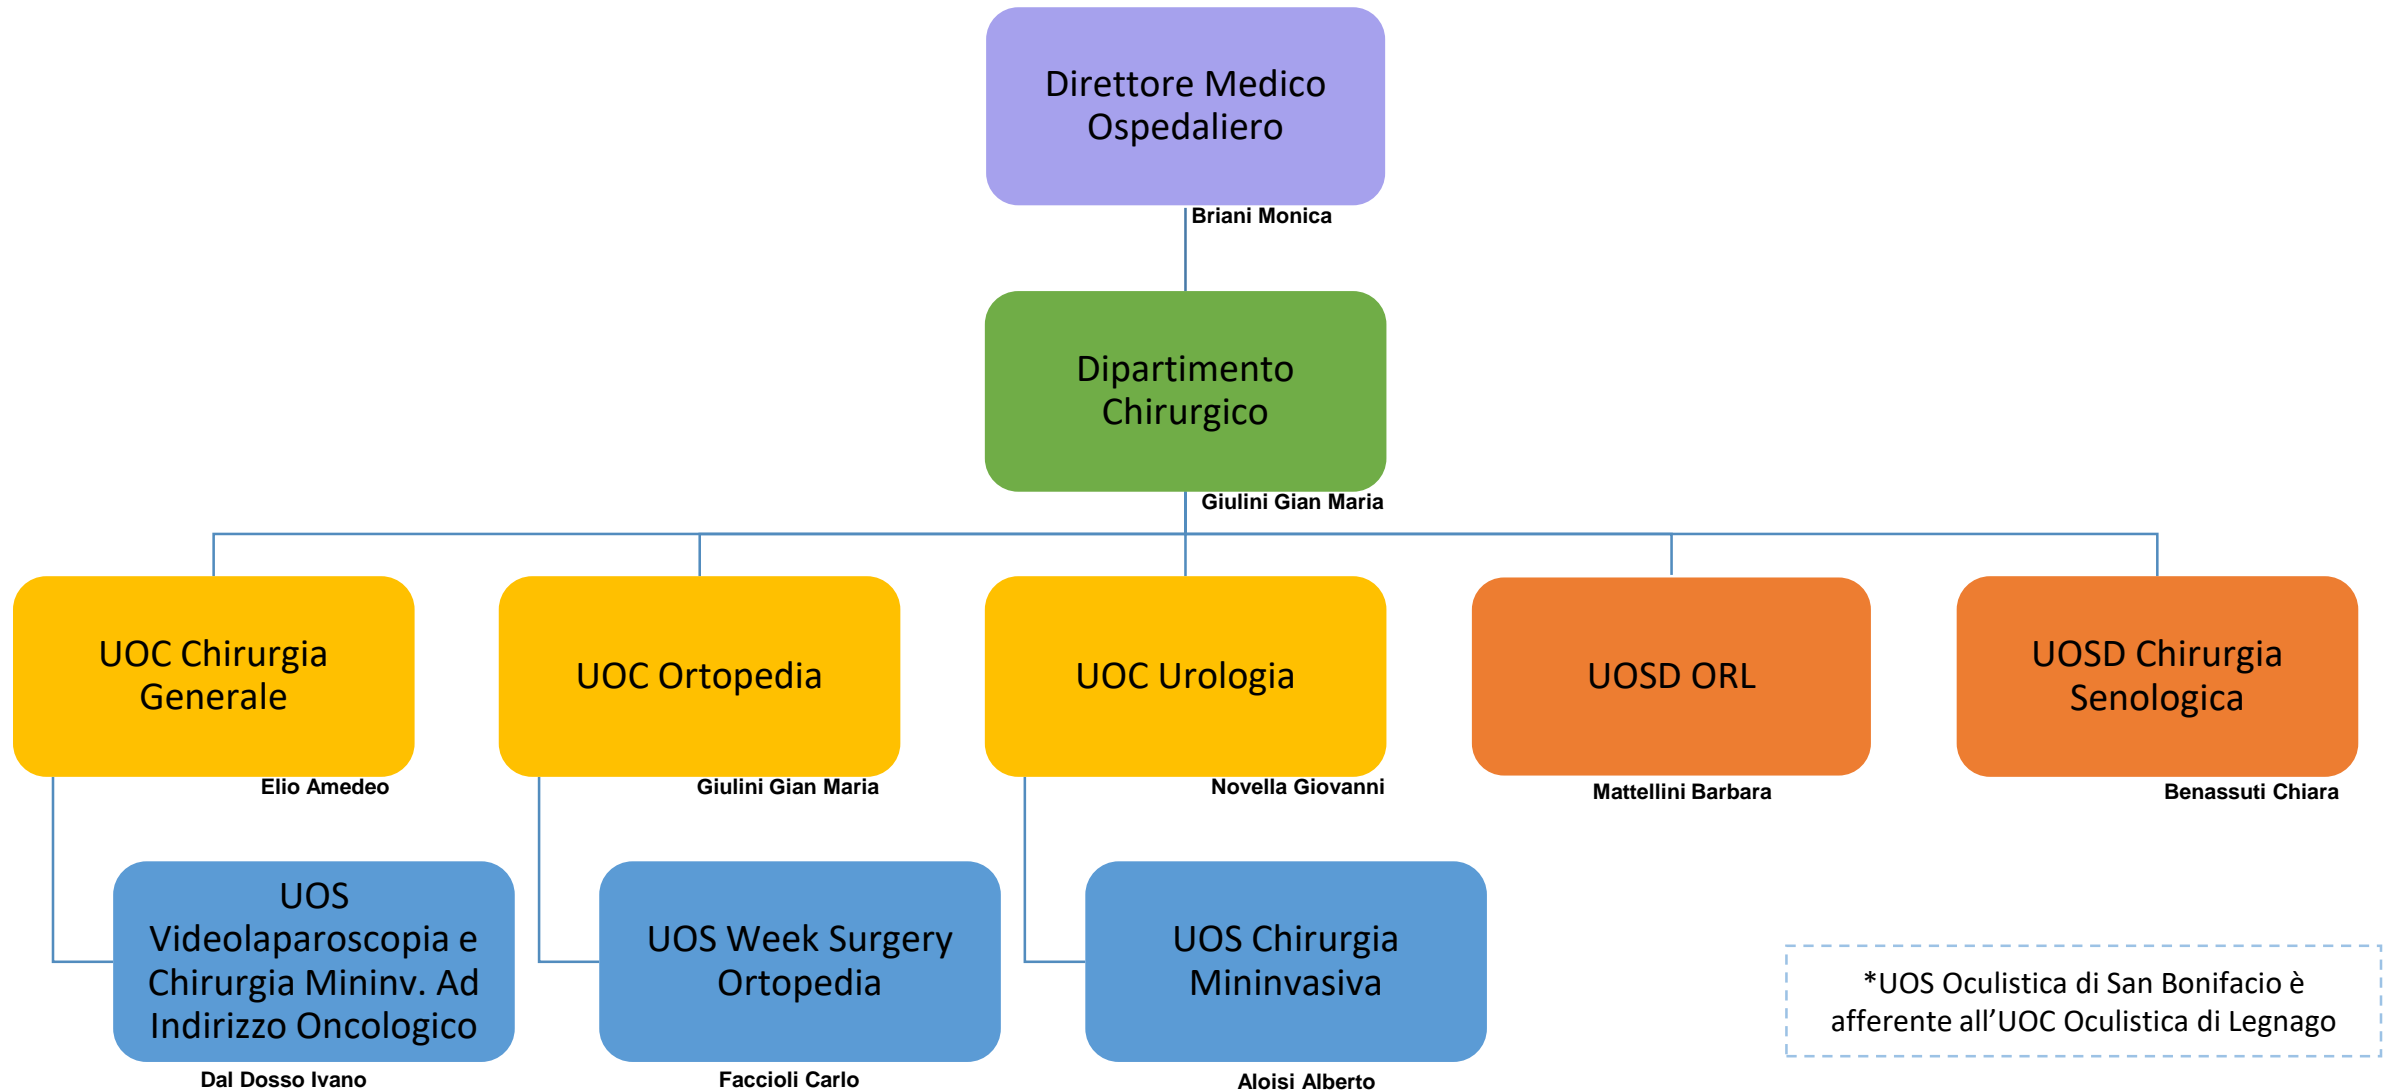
Direttore Medico Ospedaliero

Briani Monica

Dipartimento Chirurgico

Giulini Gian Maria

UOC Chirurgia Generale

Elio Amedeo

UOC Ortopedia

Giulini Gian Maria

UOC Urologia

Novella Giovanni

UOSD ORL

Mattellini Barbara

UOSD Chirurgia Senologica

Benassuti Chiara

UOS Videolaparoscopia e Chirurgia Mininv. Ad Indirizzo Oncologico

Dal Dosso Ivano

UOS Week Surgery Ortopedia

Faccioli Carlo

UOS Chirurgia Mininvasiva

Aloisi Alberto

*UOS Oculistica di San Bonifacio è afferente all’UOC Oculistica di Legnago